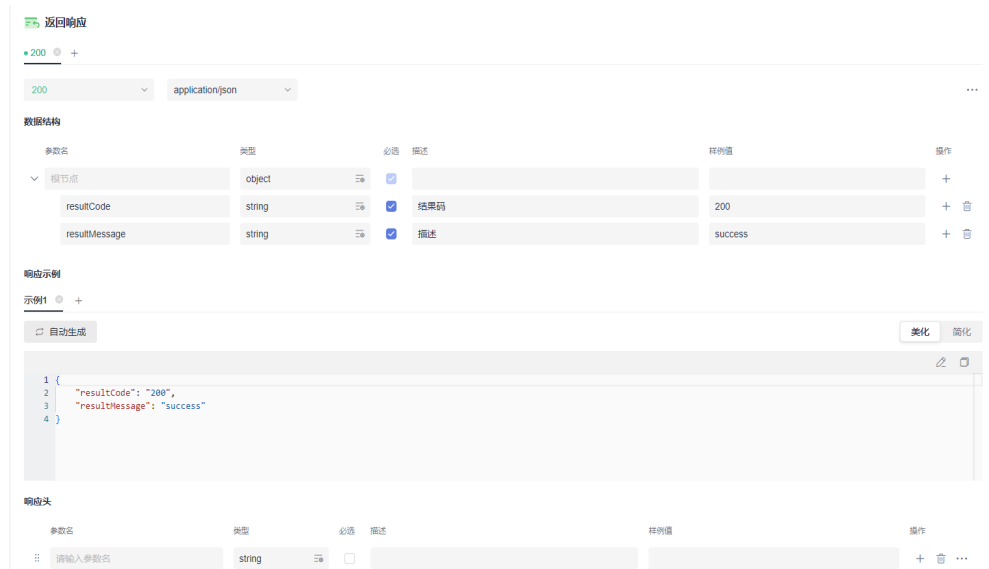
返回响应

• 200 +

200 application/json ···

数据结构

| 参数名 | 类型 | 必选 | 描述 | 样例值 | 操作 |
|---|---|---|---|---|---|
| 根节点 | object | | | | + |
| resultCode | string | ✓ | 结果码 | 200 | + |
| resultMessage | string | ✓ | 描述 | success | + |

响应示例

示例1 +

自动生成

美化 简化

1 {
2 "resultCode": "200",
3 "resultMessage": "success"
4 }

响应头

| 参数名 | 类型 | 必选 | 描述 | 样例值 | 操作 |
|---|---|---|---|---|---|
| 请输入参数名 | string | | | | + ··· |